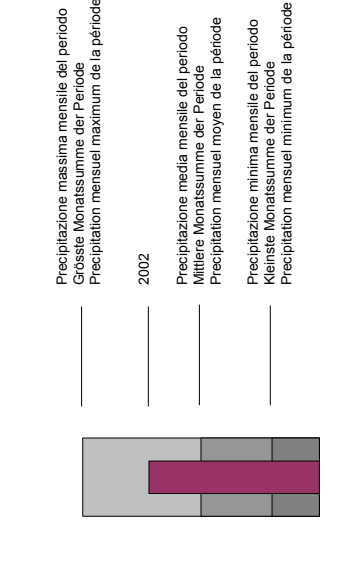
Precipitazione massima mensile del periodo
Grösste Monatssumme der Periode
Precipitation mensuel maximum de la période

2002

Precipitazione media mensile del periodo
Mittlere Monatssumme der Periode
Precipitation mensuel moyen de la période

Precipitazione minima mensile del periodo
Kleinste Monatssumme der Periode
Precipitation mensuel minimum de la période